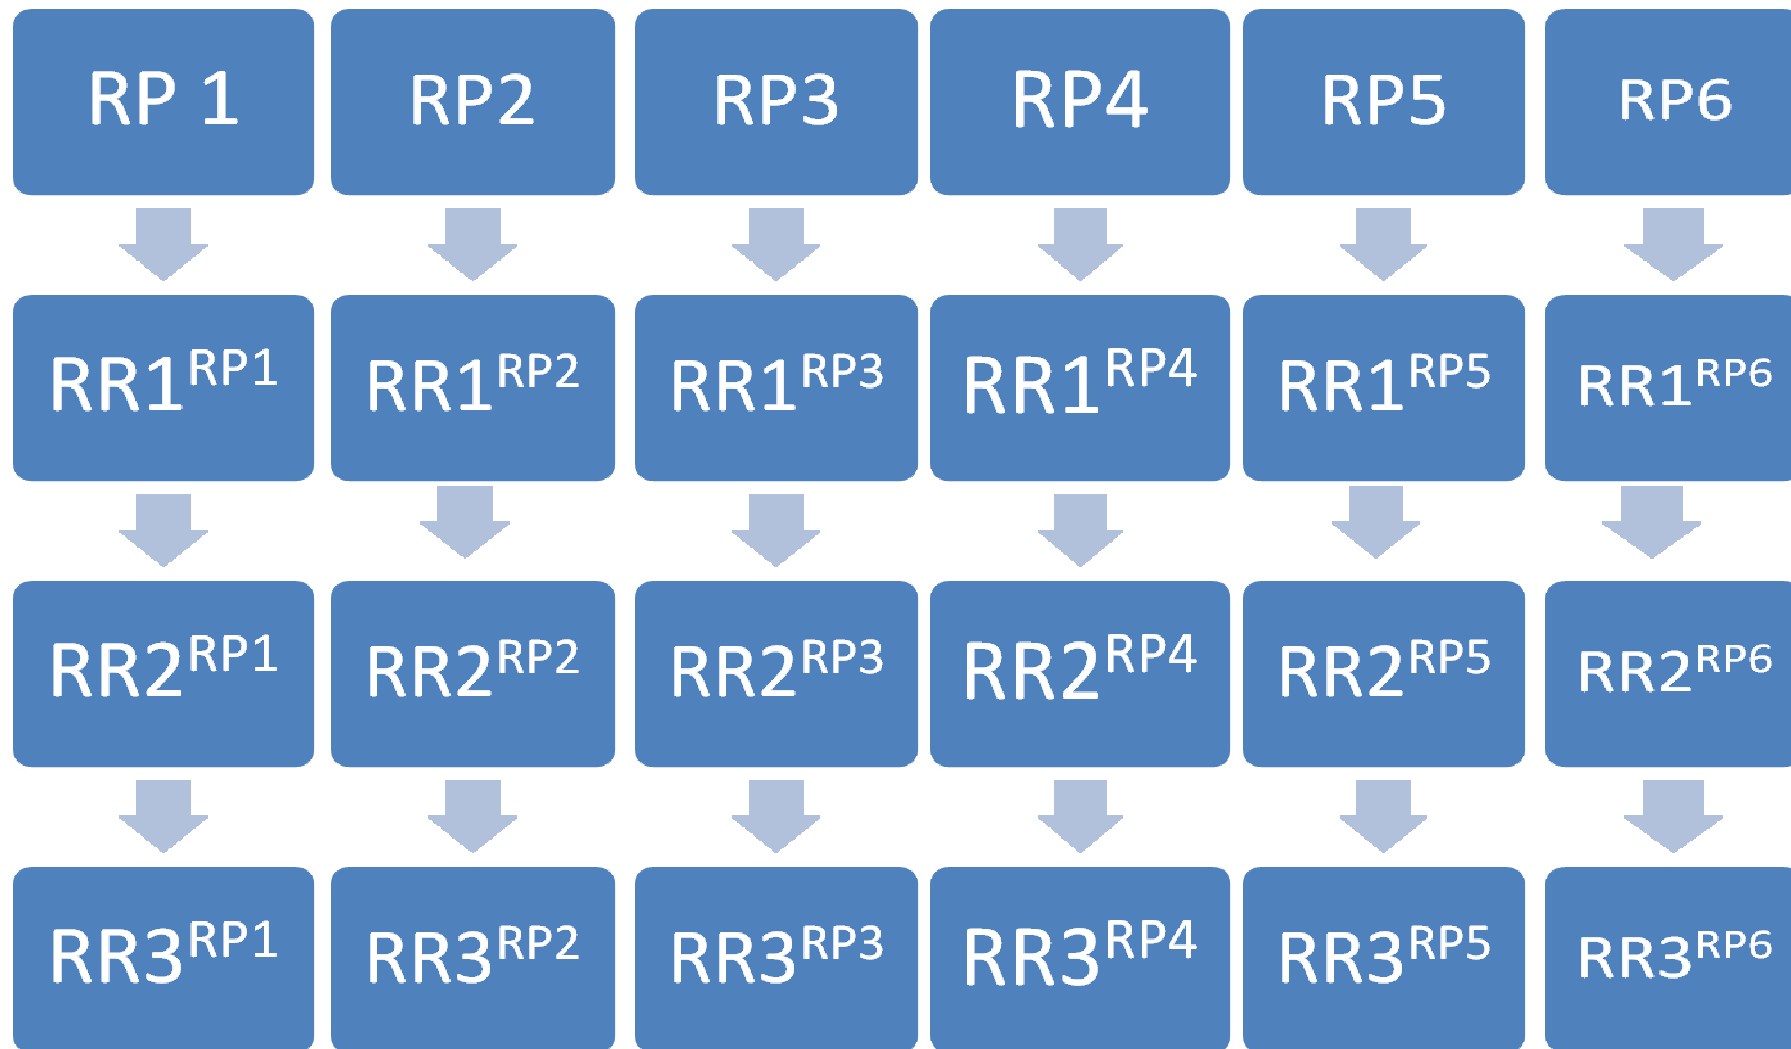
RP 1

$RR1^{RP1}$

$RR2^{RP1}$

$RR3^{RP1}$

RP2

$RR1^{RP2}$

$RR2^{RP2}$

$RR3^{RP2}$

RP3

$RR1^{RP3}$

$RR2^{RP3}$

$RR3^{RP3}$

RP4

$RR1^{RP4}$

$RR2^{RP4}$

$RR3^{RP4}$

RP5

$RR1^{RP5}$

$RR2^{RP5}$

$RR3^{RP5}$

RP6

$RR1^{RP6}$

$RR2^{RP6}$

$RR3^{RP6}$